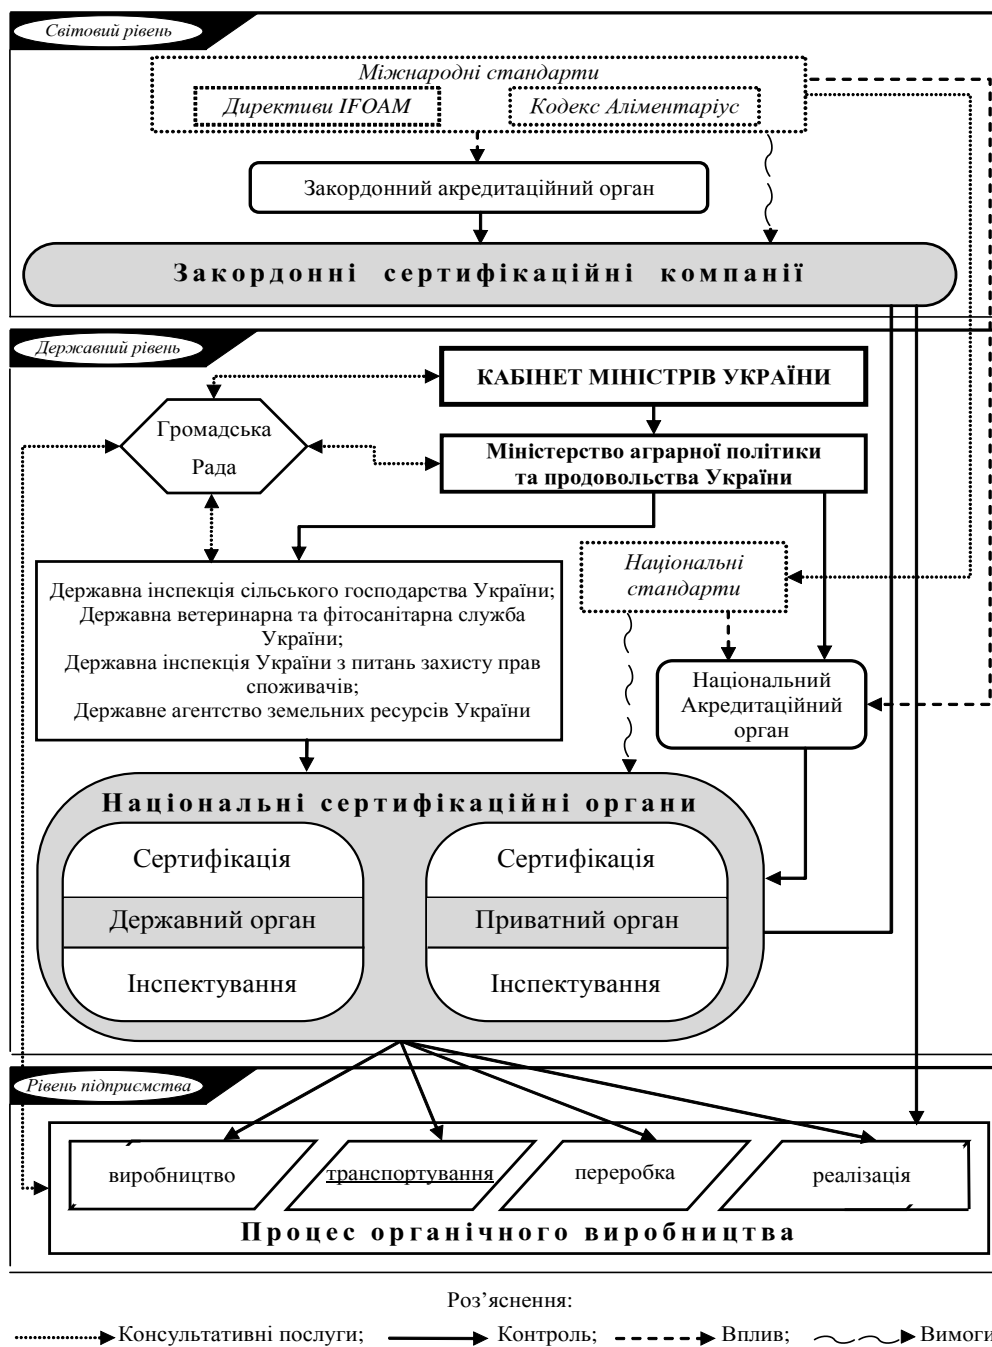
Світовий рівень

Міжнародні стандарти

Директиви IFOAM

Кодекс Аліментаріус

Закордонний акредитаційний орган

Закордонні сертифікаційні компанії

Державний рівень

КАБІНЕТ МІНІСТРІВ УКРАЇНИ

Громадська Рада

Міністерство аграрної політики та продовольства України

Державна інспекція сільського господарства України; Державна ветеринарна та фітосанітарна служба України; Державна інспекція України з питань захисту прав споживачів; Державне агентство земельних ресурсів України

Національні стандарти

Національний Акредитаційний орган

Національні сертифікаційні органи

Сертифікація

Державний орган

Інспектування

Сертифікація

Приватний орган

Інспектування

Рівень підприємства

виробництво

транспортування

переробка

реалізація

Процес органічного виробництва

Роз'яснення:

Консультативні послуги; Контроль; Вплив; Вимоги